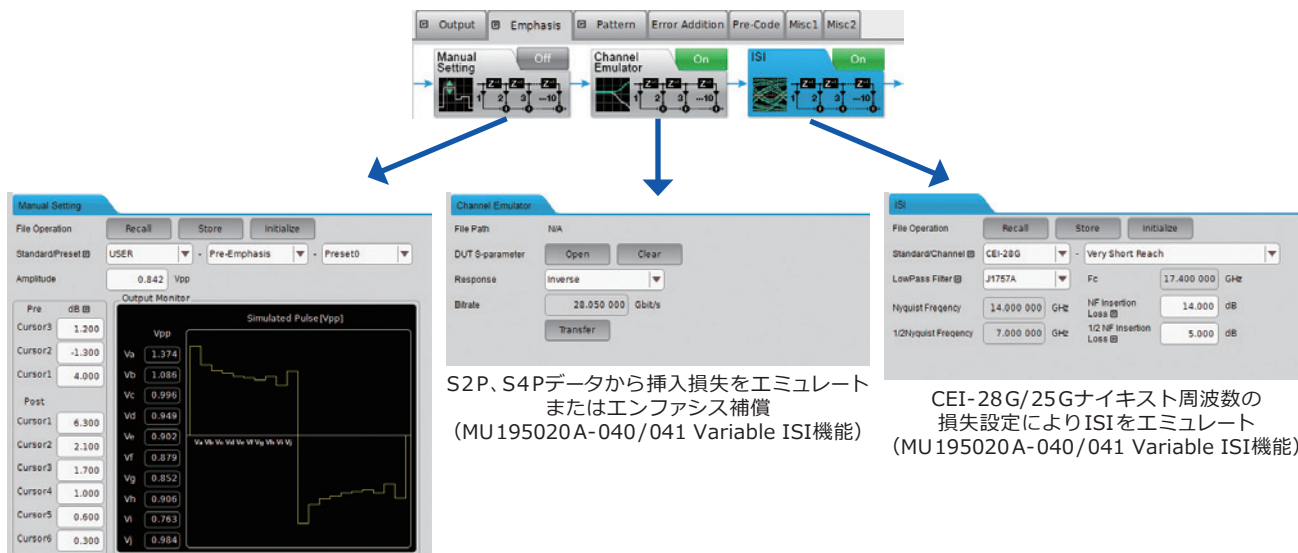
Output | Emphasis | Pattern | Error Addition | Pre-Code | Misc1 | Misc2

Manual Setting Off
Channel Emulator On
ISI On

Manual Setting
File Operation Recall Store Initialize
Standard/Preset USER - Pre-Emphasis - Preset0
Amplitude 0.842 Vpp
Pre dB
Cursor3 1.200
Cursor2 -1.300
Cursor1 4.000
Post
Cursor1 6.300
Cursor2 2.100
Cursor3 1.700
Cursor4 1.000
Cursor5 0.600
Cursor6 0.300
Output Monitor
Simulated Pulse [Vpp]
Vpp
Va 1.374
Vb 1.086
Vc 0.996
Vd 0.949
Ve 0.902
Vf 0.879
Vg 0.852
Vh 0.906
Vi 0.763
Vj 0.984
Va Vb Vc Vd Ve Vf Vg Vh Vi Vj

Channel Emulator
File Path N/A
DUT S-parameter Open Clear
Response Inverse
Bitrate 28.050 000 Gbit/s
Transfer

S2P、S4Pデータから挿入損失をエミュレート
またはエンファシス補償
(MU195020A-040/041 Variable ISI機能)

ISI
File Operation Recall Store Initialize
Standard/Channel CEI-28G - Very Short Reach
LowPass Filter J1757A Fc 17.400 000 GHz
Nyquist Freqency 14.000 000 GHz NF Insertion Loss 14.000 dB
1/2Nyquist Freqency 7.000 000 GHz 1/2 NF Insertion Loss 5.000 dB

CEI-28G/25Gナイキスト周波数の
損失設定によりISIをエミュレート
(MU195020A-040/041 Variable ISI機能)